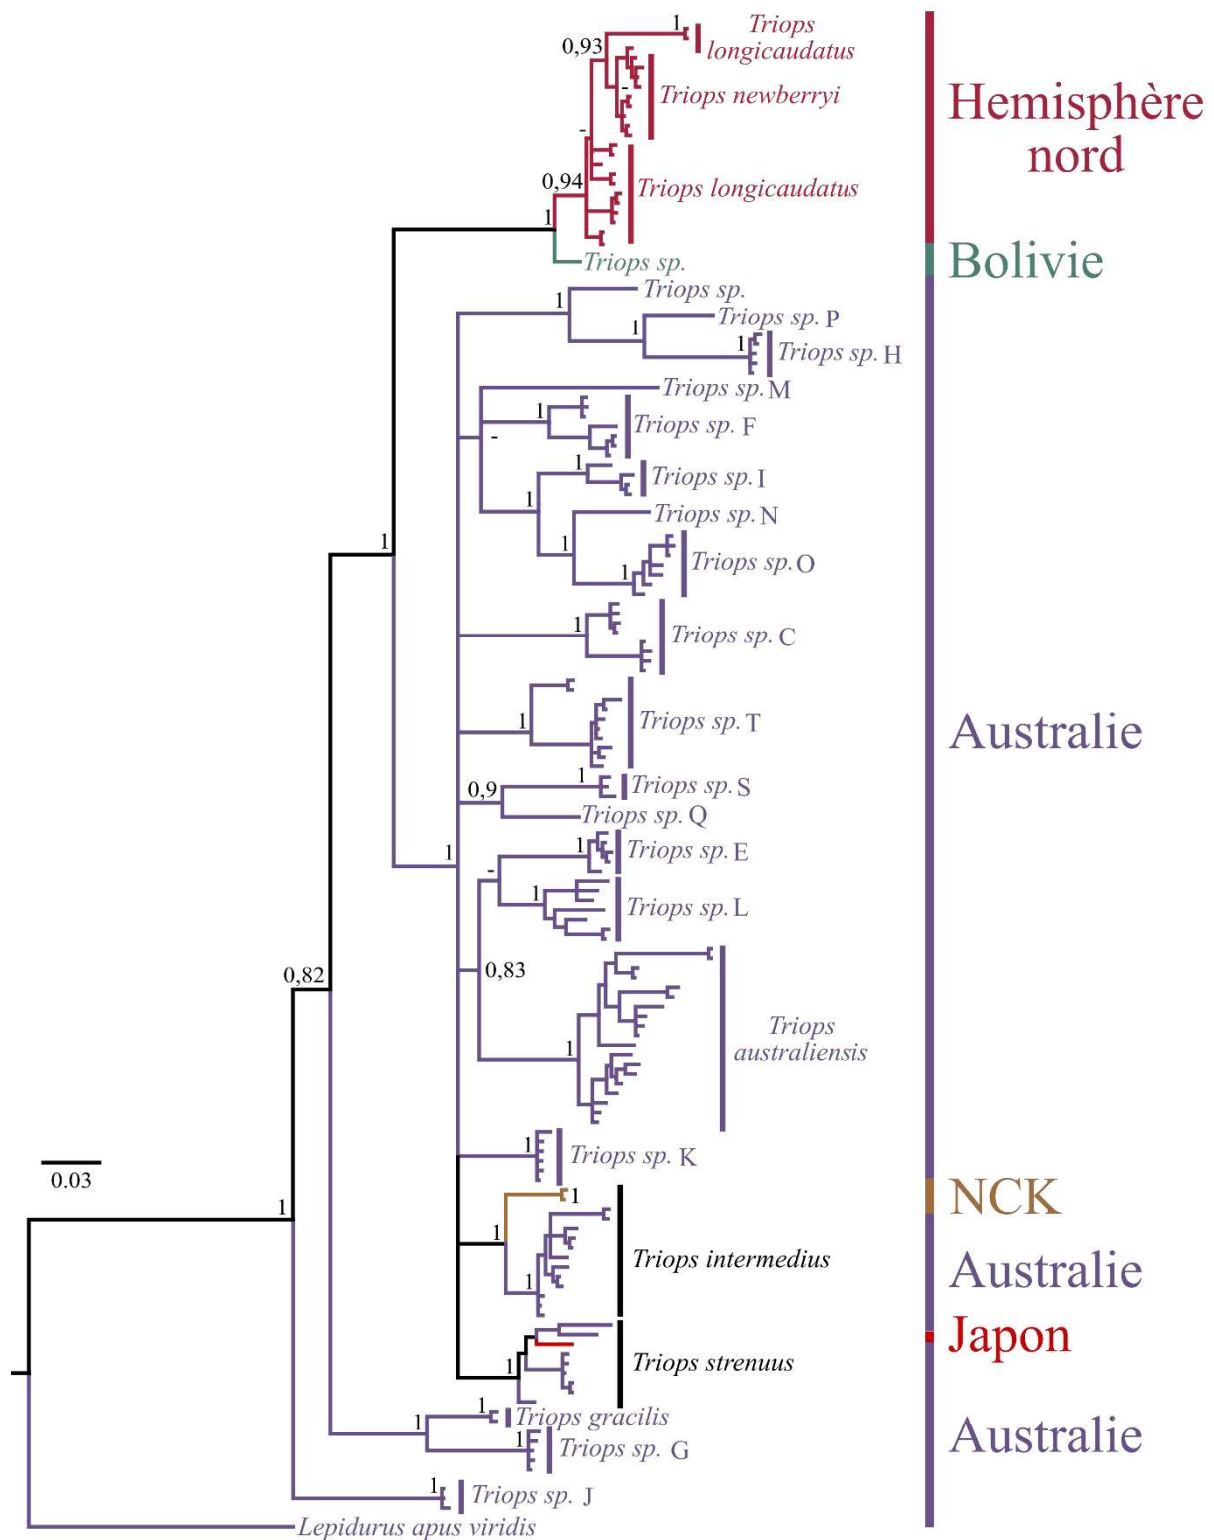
1 Triops longicaudatus
0,93
- Triops newberryi
-
0,94 Triops longicaudatus
1
Triops sp.
Hemisphère nord
Bolivie
1 Triops sp.
1 Triops sp. P
1 Triops sp. H
Triops sp. M
1 Triops sp. F
-
1 Triops sp. I
1
Triops sp. N
1
1 Triops sp. O
1
1 Triops sp. C
1 Triops sp. T
Australie
1 Triops sp. S
0,9
Triops sp. Q
1
1 Triops sp. E
-
1 Triops sp. L
0,83
0,82
Triops australiensis
1
1 Triops sp. K
0.03
1
1
NCK
1
Triops intermedius
1
Australie
Japon
1 Triops strenuus
1 Triops gracilis
1
1 Triops sp. G
Australie
1 Triops sp. J
Lepidurus apus viridis